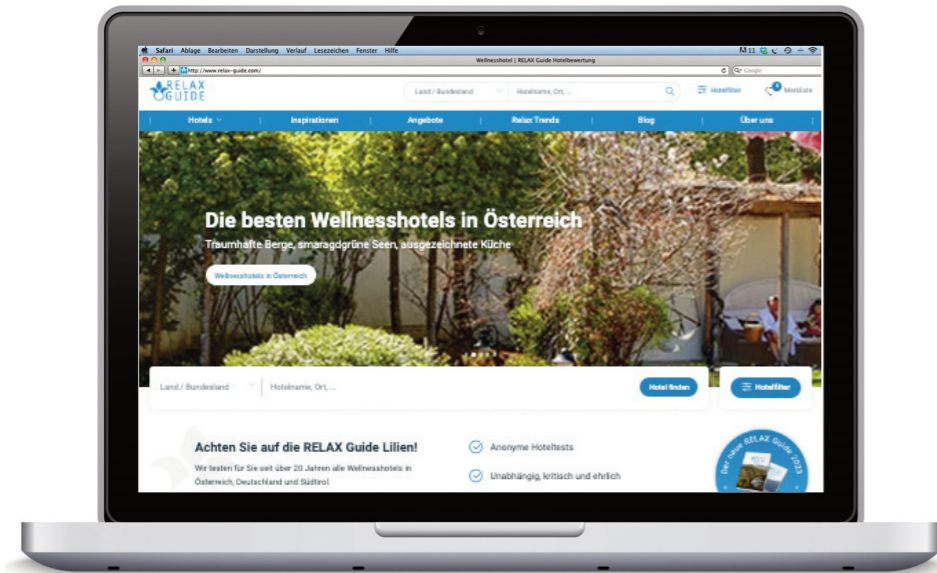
Safari Ablage Bearbeiten Darstellung Verlauf Lesezeichen Fenster Hilfe

Wellnesshotel | RELAX Guide Hotelbewertung

http://www.relax-guide.com/

Google

RELAX GUIDE

Land / Bundesland

Hotelname, Ort, ...

Hotelfilter

Merkliste

Hotels

Inspirationen

Angebote

Relax Trends

Blog

Über uns

Die besten Wellnesshotels in Österreich

Traumhafte Berge, smaragdgrüne Seen, ausgezeichnete Küche

Wellnesshotels in Österreich

Land / Bundesland

Hotelname, Ort, ...

Hotel finden

Hotelfilter

Achten Sie auf die RELAX Guide Lilien!

Wir testen für Sie seit über 20 Jahren alle Wellnesshotels in Österreich, Deutschland und Südtirol.

Anonyme Hoteltests

Unabhängig, kritisch und ehrlich

Der neue RELAX Guide 2023